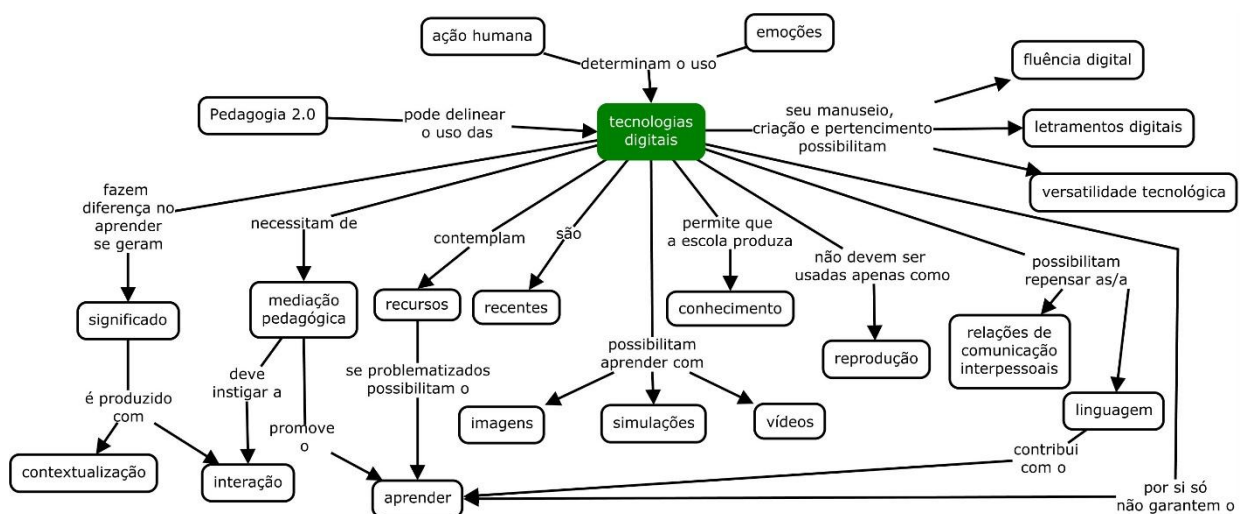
ação humana

emoções

determinam o uso

fluência digital

Pedagogia 2.0

pode delinear o uso das

tecnologias digitais

seu manuseio, criação e pertencimento possibilitam

letramentos digitais

versatilidade tecnológica

fazem diferença no aprender se geram

necessitam de

contemplam

são

permite que a escola produza

não devem ser usadas apenas como

possibilitam repensar as/a

significado

mediação pedagógica

recursos

recentes

conhecimento

reprodução

relações de comunicação interpessoais

possibilitam aprender com

se problematizados possibilitam o

deve instigar a

é produzido com

promove o

imagens

simulações

vídeos

linguagem

contribui com o

contextualização

interação

aprender

por si só não garantem o